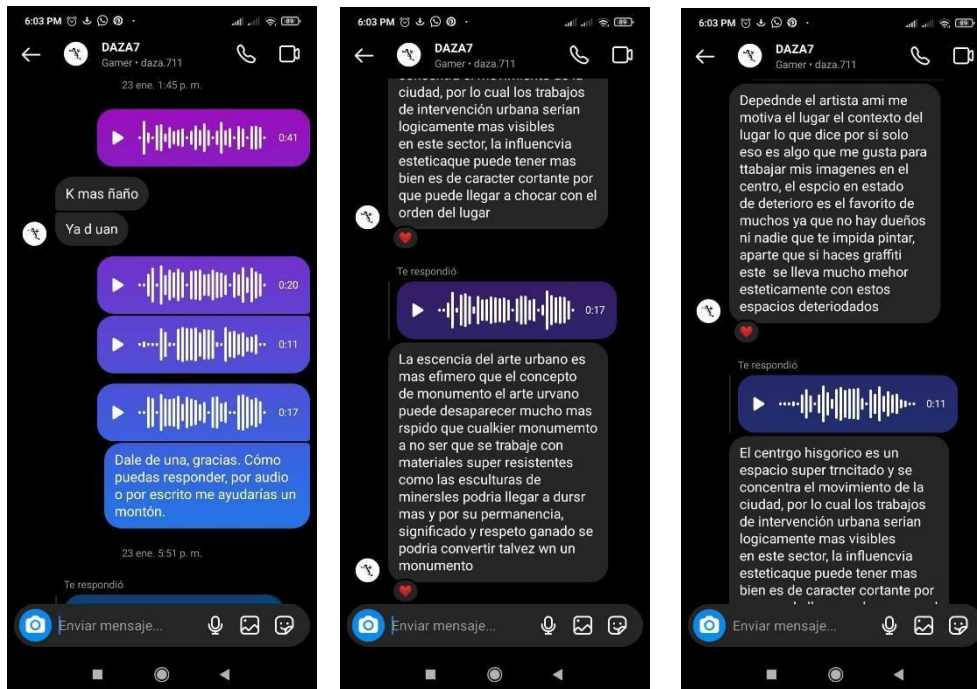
6:03 PM

DAZA7
Gamer • daza.711

23 ene. 1:45 p. m.

0:41

K mas ñaño

Ya d uan

0:20

0:11

0:17

Dale de una, gracias. Cómo puedas responder, por audio o por escrito me ayudarías un montón.

23 ene. 5:51 p. m.

Te respondió

Enviar mensaje...

6:03 PM

DAZA7
Gamer • daza.711

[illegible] ciudad, por lo cual los trabajos de intervención urbana serian logicamente mas visibles en este sector, la influencvia esteticaque puede tener mas bien es de caracter cortante por que puede llegar a chocar con el orden del lugar

Te respondió

0:17

La escencia del arte urbano es mas efimero que el concepto de monumento el arte urvano puede desaparecer mucho mas rspido que cualkier monumemto a no ser que se trabaje con materiales super resistentes como las esculturas de minersles podria llegar a dursr mas y por su permanencia, significado y respeto ganado se podria convertir talvez wn un monumento

Enviar mensaje...

6:03 PM

DAZA7
Gamer • daza.711

Depednde el artista ami me motiva el lugar el contexto del lugar lo que dice por si solo eso es algo que me gusta para ttabajar mis imagenes en el centro, el espcio en estado de deterioro es el favorito de muchos ya que no hay dueños ni nadie que te impida pintar, aparte que si haces graffiti este se lleva mucho mejor esteticamente con estos espacios deteriodados

Te respondió

0:11

El centrgo hisgorico es un espacio super trncitado y se concentra el movimiento de la ciudad, por lo cual los trabajos de intervención urbana serian logicamente mas visibles en este sector, la influencvia esteticaque puede tener mas bien es de caracter cortante por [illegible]

Enviar mensaje...